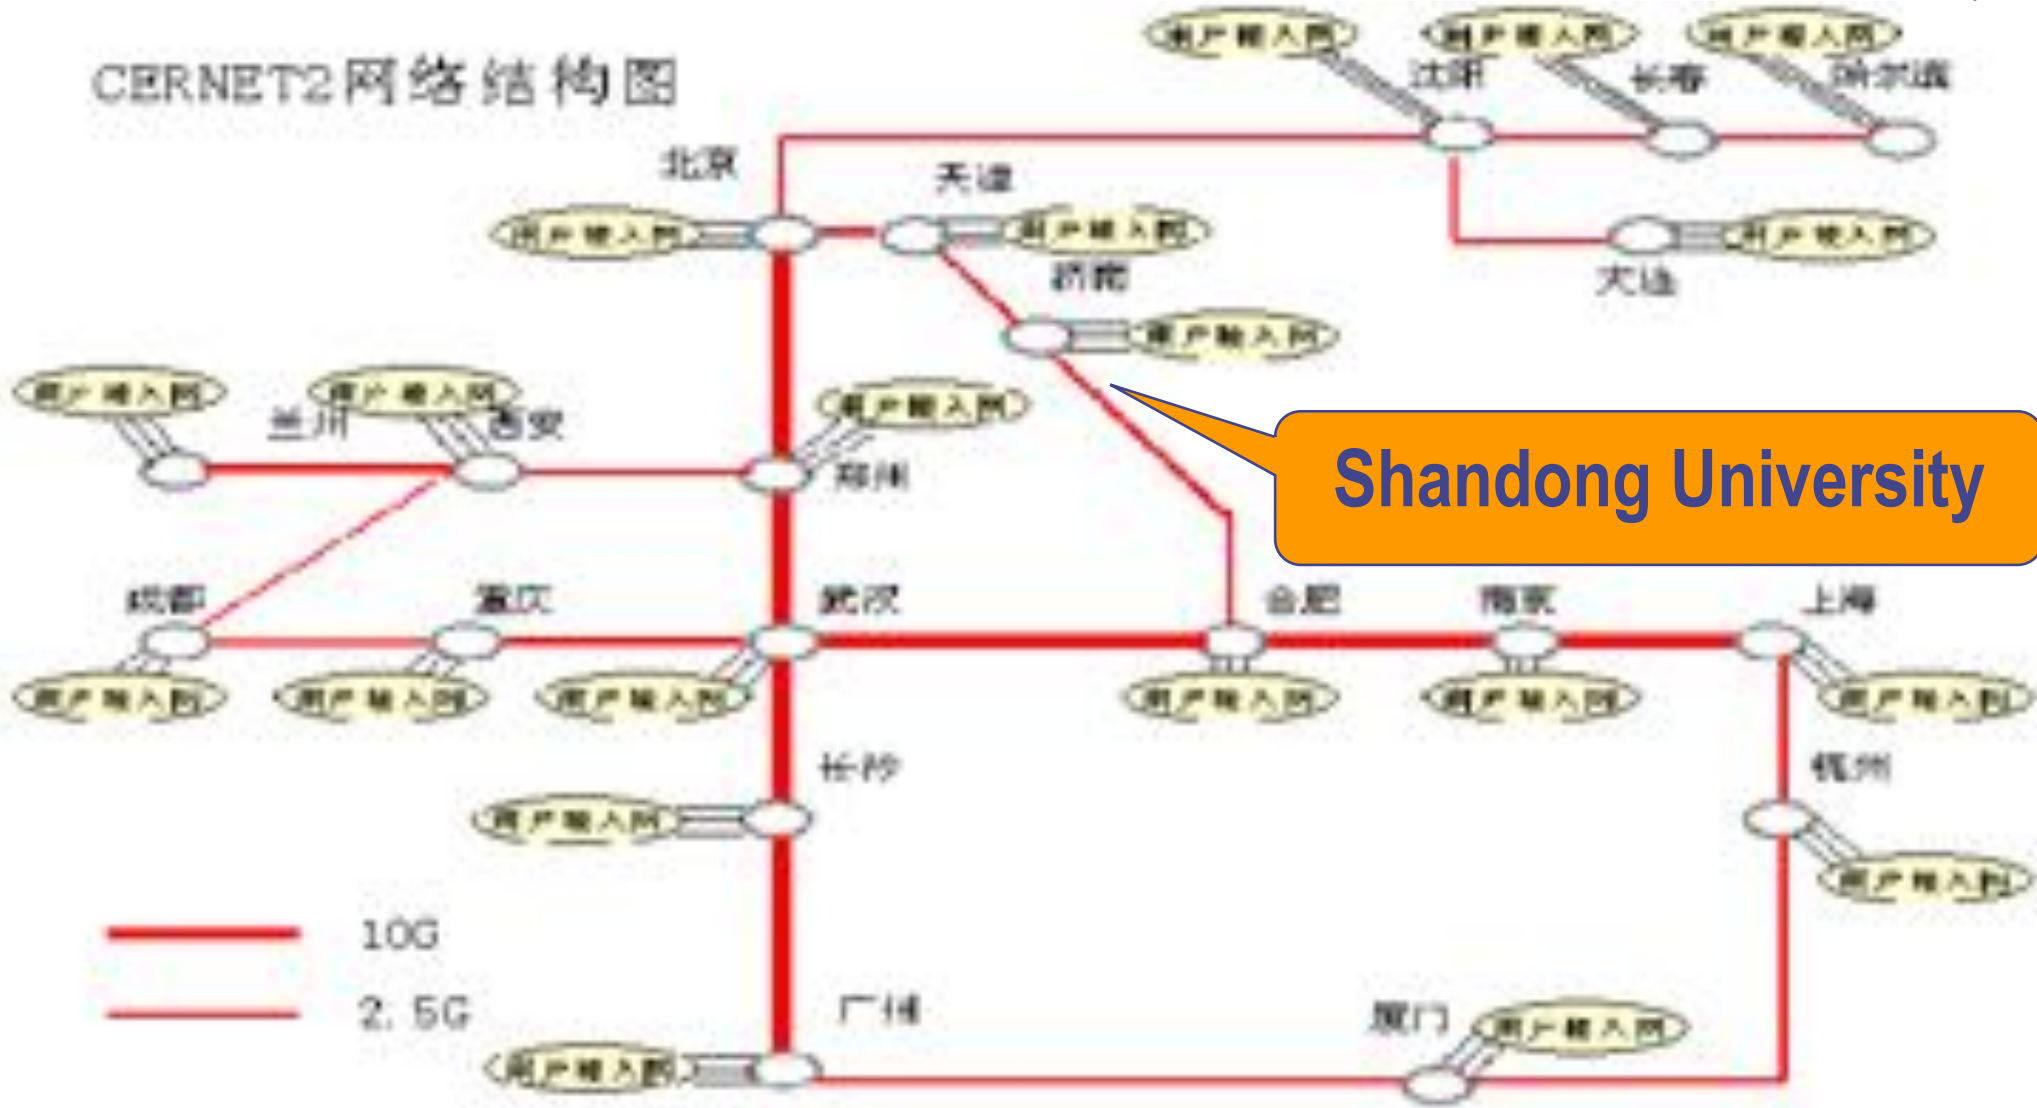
CERNET2网络结构图

用户接入网 沈阳
用户接入网 长春
用户接入网 哈尔滨
北京
天津
用户接入网
用户接入网
用户接入网
大连
济南
用户接入网
用户接入网 兰州
用户接入网 西安
用户接入网
郑州
Shandong University
成都
重庆
武汉
合肥
南京
上海
用户接入网
用户接入网
用户接入网
用户接入网
用户接入网
用户接入网
长沙
杭州
用户接入网
用户接入网
10G
2. 5G
广州
厦门
用户接入网
用户接入网